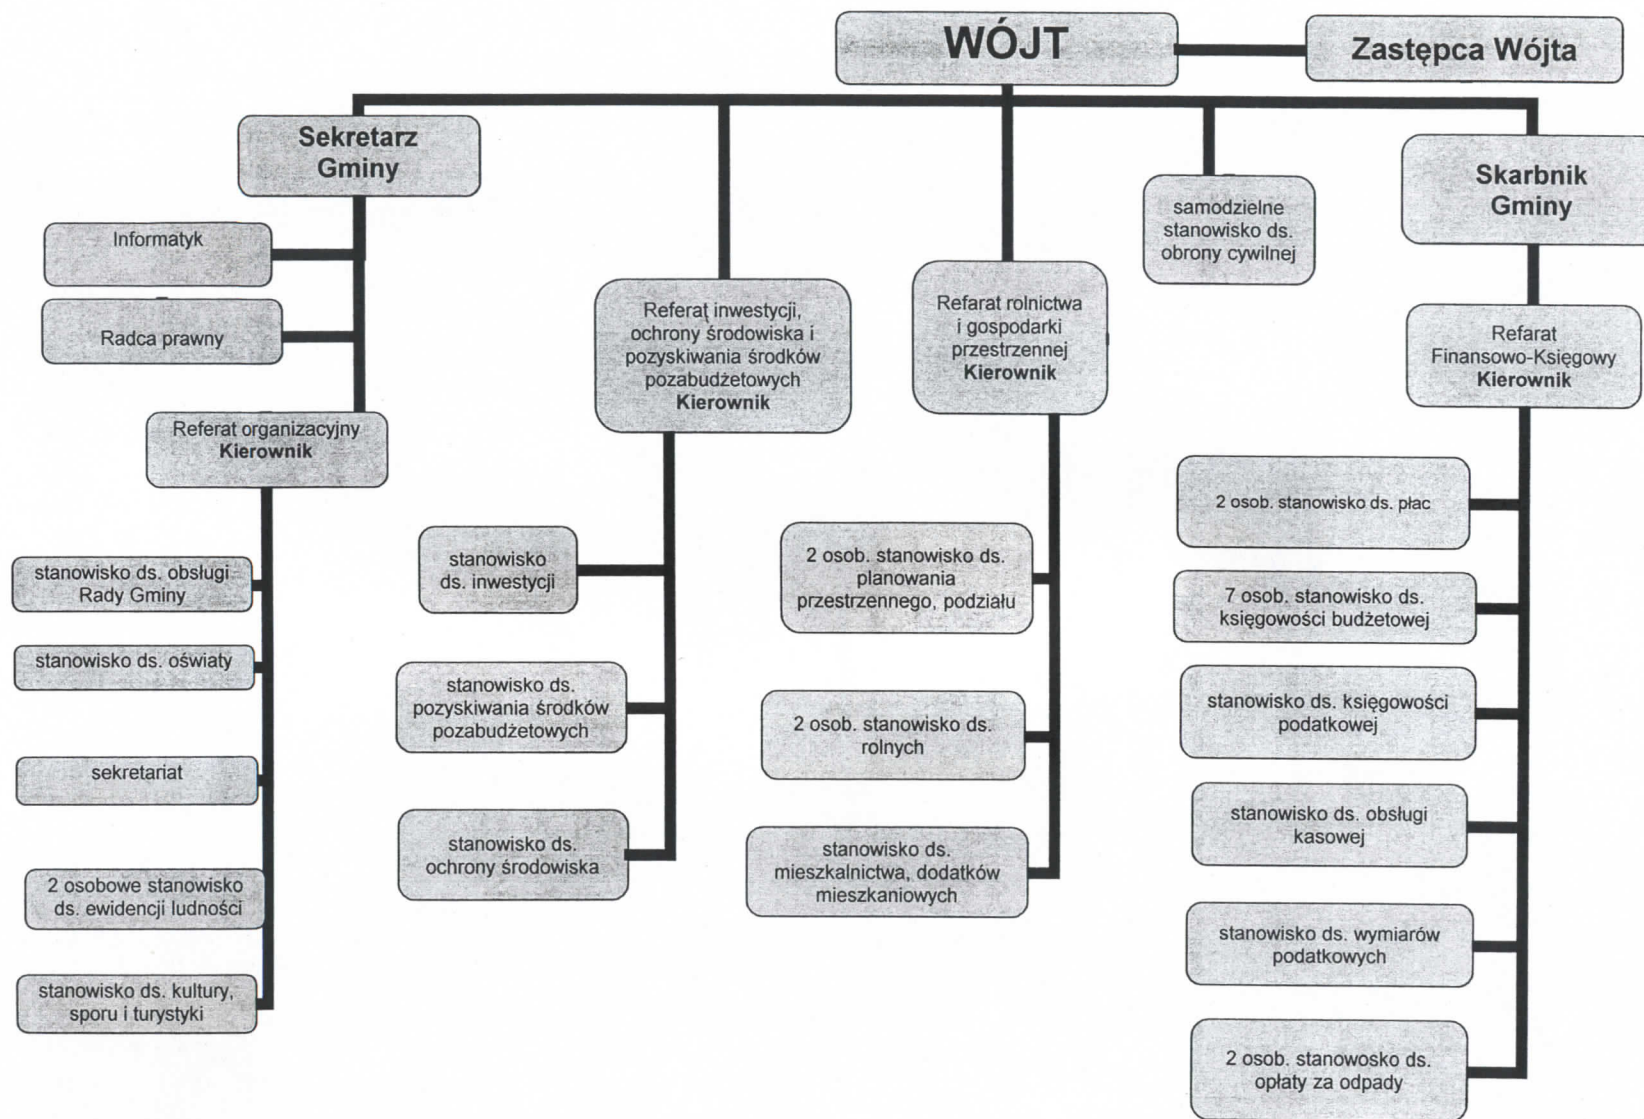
WÓJT

Zastępca Wójta

Sekretarz Gminy

Informatyk

Radca prawny

Referat organizacyjny
Kierownik

stanowisko ds. obsługi Rady Gminy

stanowisko ds. oświaty

sekretariat

2 osobowe stanowisko ds. ewidencji ludności

stanowisko ds. kultury, sporu i turystyki

Referat inwestycji, ochrony środowiska i pozyskiwania środków pozabudżetowych
Kierownik

stanowisko ds. inwestycji

stanowisko ds. pozyskiwania środków pozabudżetowych

stanowisko ds. ochrony środowiska

Refarat rolnictwa i gospodarki przestrzennej
Kierownik

2 osob. stanowisko ds. planowania przestrzennego, podziału

2 osob. stanowisko ds. rolnych

stanowisko ds. mieszkalnictwa, dodatków mieszkaniowych

samodzielne stanowisko ds. obrony cywilnej

Skarbnik Gminy

Refarat Finansowo-Księgowy
Kierownik

2 osob. stanowisko ds. płac

7 osob. stanowisko ds. księgowości budżetowej

stanowisko ds. księgowości podatkowej

stanowisko ds. obsługi kasowej

stanowisko ds. wymiarów podatkowych

2 osob. stanowosko ds. opłaty za odpady